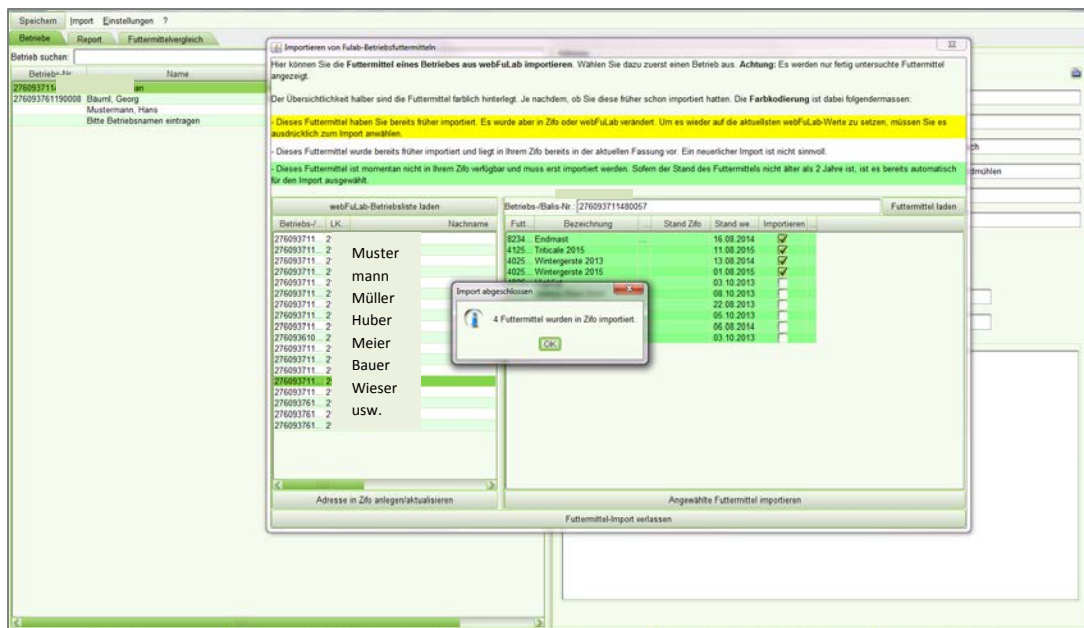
Speichern Import Einstellungen ?

Betriebe Report Futtermittelvergleich

Betrieb suchen:

| Betriebs-Nr. | Name |
|---|---|
| 276093711 | an |
| 276093761190008 | Bäuml, Georg |
| | Mustermann, Hans |
| | Bitte Betriebsnamen eintragen |

Importieren von Fulab-Betriebsfuttermitteln

Hier können Sie die Futtermittel eines Betriebes aus webFuLab importieren. Wählen Sie dazu zuerst einen Betrieb aus. Achtung: Es werden nur fertig untersuchte Futtermittel angezeigt.

Der Übersichtlichkeit halber sind die Futtermittel farblich hinterlegt. Je nachdem, ob Sie diese früher schon importiert hatten. Die Farbkodierung ist dabei folgendermassen:

- Dieses Futtermittel haben Sie bereits früher importiert. Es wurde aber in Zifo oder webFuLab verändert. Um es wieder auf die aktuellsten webFuLab-Werte zu setzen, müssen Sie es ausdrücklich zum Import anwählen.

- Dieses Futtermittel wurde bereits früher importiert und liegt in Ihrem Zifo bereits in der aktuellen Fassung vor. Ein neuerlicher Import ist nicht sinnvoll.

- Dieses Futtermittel ist momentan nicht in Ihrem Zifo verfügbar und muss erst importiert werden. Sofern der Stand des Futtermittels nicht älter als 2 Jahre ist, ist es bereits automatisch für den Import ausgewählt.

webFuLab-Betriebsliste laden

| Betriebs-/... | LK... | Nachname |
|---|---|---|
| 276093711... | 2 | Muster mann |
| 276093711... | 2 | Müller |
| 276093711... | 2 | Huber |
| 276093711... | 2 | Meier |
| 276093711... | 2 | Bauer |
| 276093711... | 2 | Wieser |
| 276093711... | 2 | usw. |
| 276093711... | 2 | |
| 276093610... | 2 | |
| 276093711... | 2 | |
| 276093711... | 2 | |
| 276093711... | 2 | |
| 276093711... | 2 | |
| 276093711... | 2 | |
| 276093761... | 2 | |
| 276093761... | 2 | |
| 276093761... | 2 | |

Adresse in Zifo anlegen/aktualisieren

Betriebs-/Balis-Nr.: 276093711480057 Futtermittel laden

| Futt... | Bezeichnung | Stand Zifo | Stand we... | Importieren |
|---|---|---|---|---|
| 8234... | Endmast | | 16.08.2014 | ☑ |
| 4125... | Triticale 2015 | | 11.08.2015 | ☑ |
| 4025... | Wintergerste 2013 | | 13.08.2014 | ☑ |
| 4025... | Wintergerste 2015 | | 01.08.2015 | ☑ |
| | | | 03.10.2013 | ☐ |
| | | | 08.10.2013 | ☐ |
| | | | 22.08.2013 | ☐ |
| | | | 05.10.2013 | ☐ |
| | | | 06.08.2014 | ☐ |
| | | | 03.10.2013 | ☐ |

Import abgeschlossen

4 Futtermittel wurden in Zifo importiert.

OK

Angewählte Futtermittel importieren

Futtermittel-Import verlassen

ch
dmühlen